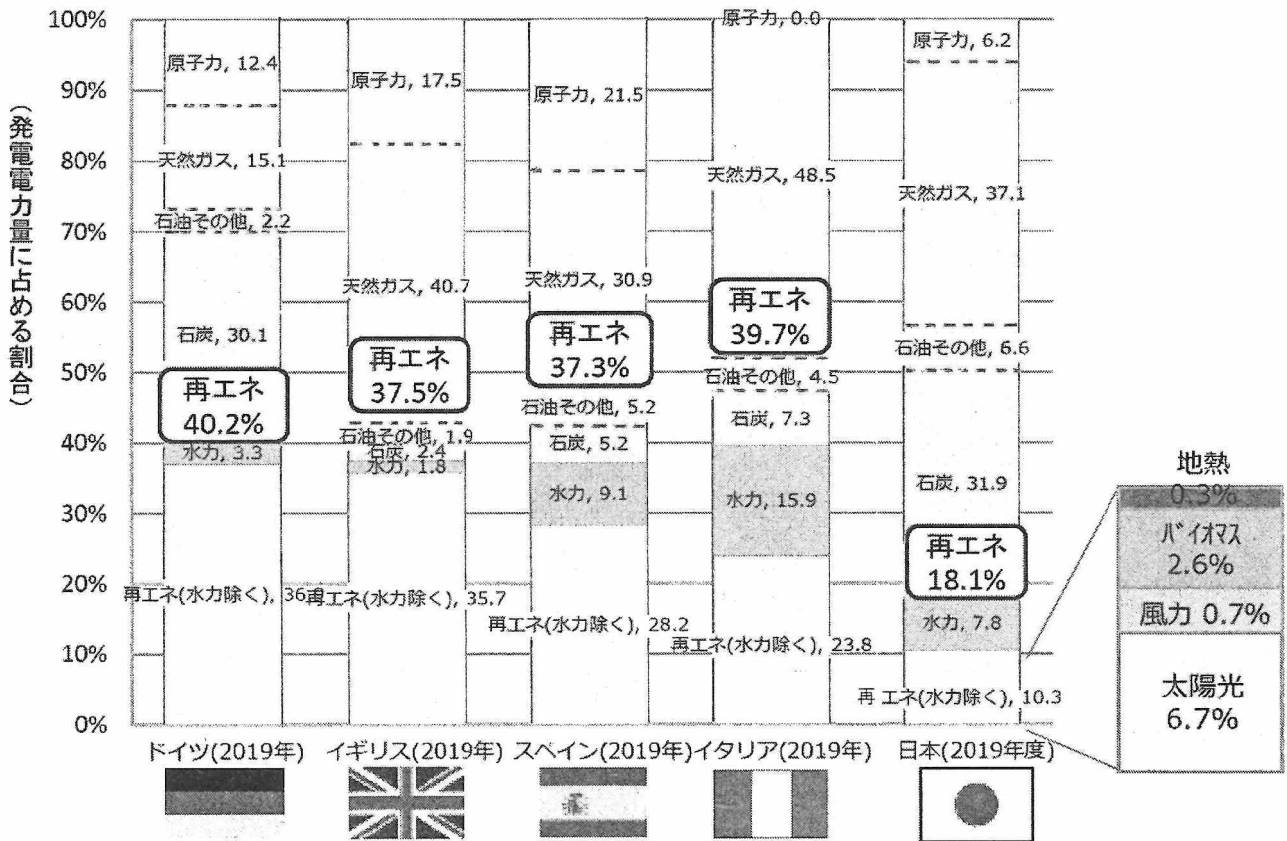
100%
90%
80%
70%
60%
50%
40%
30%
20%
10%
0%

(発電電力量に占める割合)

原子力, 12.4
天然ガス, 15.1
石油その他, 2.2
石炭, 30.1
再エネ 40.2%
水力, 3.3
再エネ(水力除く), 36

原子力, 17.5
天然ガス, 40.7
再エネ 37.5%
石油その他, 1.9
石炭, 2.4
水力, 1.8
再エネ(水力除く), 35.7

原子力, 21.5
天然ガス, 30.9
再エネ 37.3%
石油その他, 5.2
石炭, 5.2
水力, 9.1
再エネ(水力除く), 28.2

原子力, 0.0
天然ガス, 48.5
再エネ 39.7%
石油その他, 4.5
石炭, 7.3
水力, 15.9
再エネ(水力除く), 23.8

原子力, 6.2
天然ガス, 37.1
石油その他, 6.6
石炭, 31.9
再エネ 18.1%
水力, 7.8
再エネ(水力除く), 10.3

地熱 0.3%
バイオマス 2.6%
風力 0.7%
太陽光 6.7%

ドイツ(2019年) イギリス(2019年) スペイン(2019年) イタリア(2019年) 日本(2019年度)